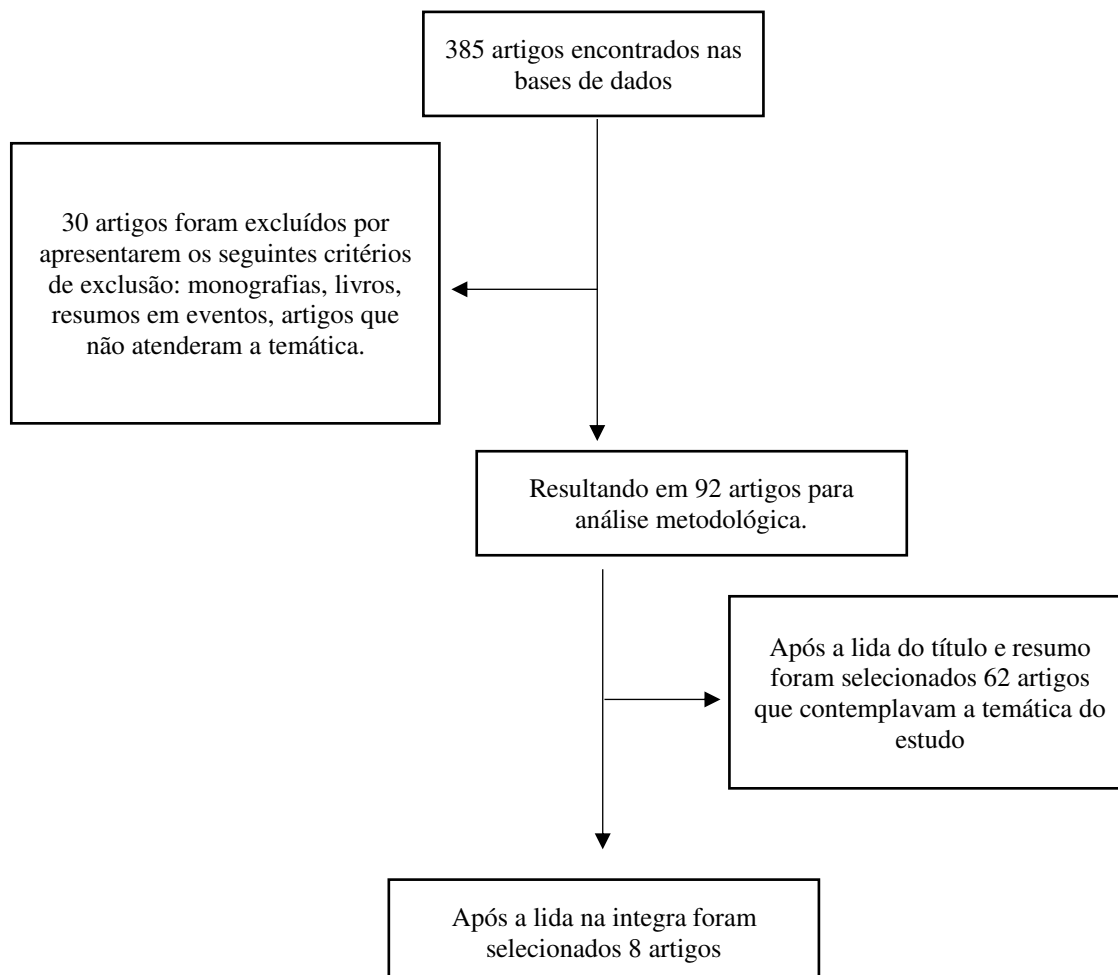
385 artigos encontrados nas bases de dados

30 artigos foram excluídos por apresentarem os seguintes critérios de exclusão: monografias, livros, resumos em eventos, artigos que não atenderam a temática.

Resultando em 92 artigos para análise metodológica.

Após a lida do título e resumo foram selecionados 62 artigos que contemplavam a temática do estudo

Após a lida na integra foram selecionados 8 artigos